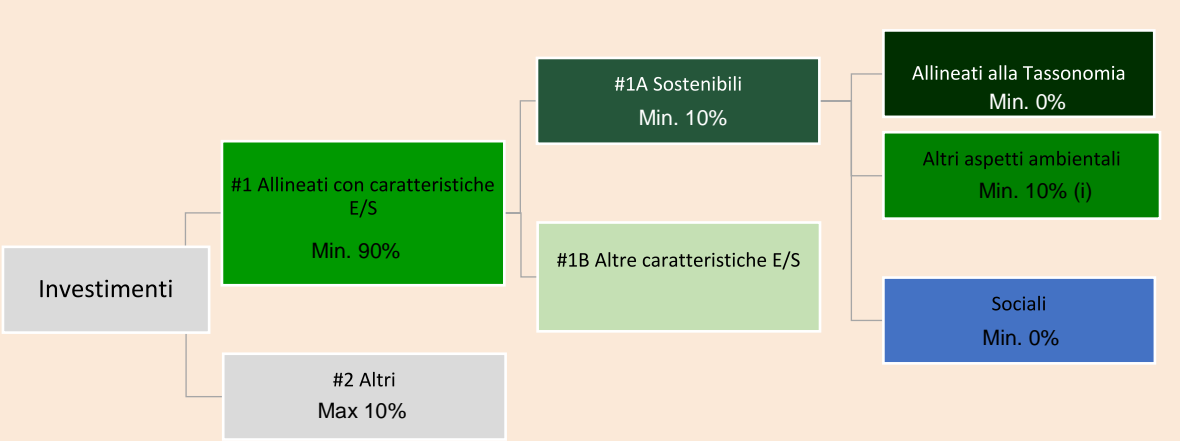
Investimenti

#1 Allineati con caratteristiche E/S

Min. 90%

#2 Altri
Max 10%

#1A Sostenibili
Min. 10%

#1B Altre caratteristiche E/S

Allineati alla Tassonomia
Min. 0%

Altri aspetti ambientali
Min. 10% (i)

Sociali
Min. 0%